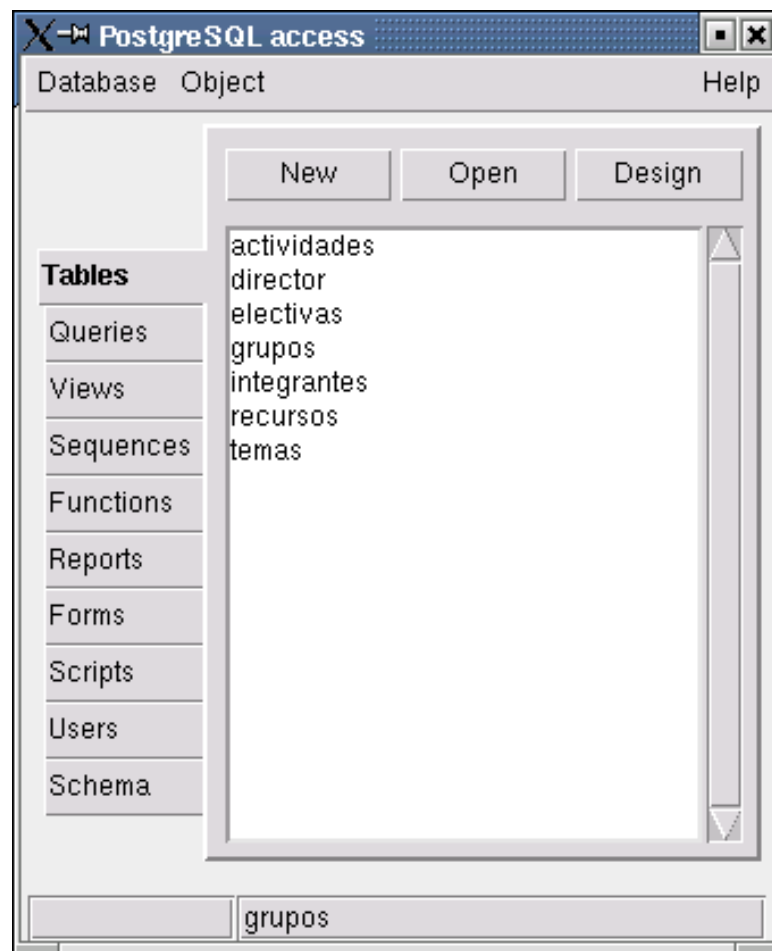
PostgreSQL access

Database Object Help

New
Open
Design

Tables
Queries
Views
Sequences
Functions
Reports
Forms
Scripts
Users
Schema

actividades
director
electivas
grupos
integrantes
recursos
temas

grupos